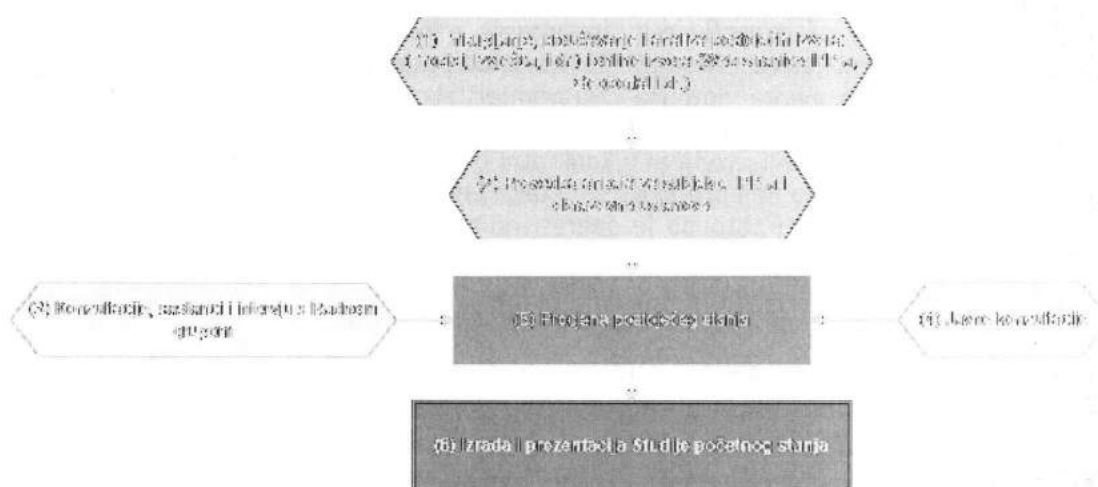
(1) Prikupljanje, obrađivanje i analiza podataka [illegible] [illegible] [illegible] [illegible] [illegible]

(2) Procjena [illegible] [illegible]

(3) Konzultacije, sastanci i intervju s Radnom grupom

(5) Procjena početnog stanja

(4) Javne konzultacije

(6) Izrada i prezentacija studije početnog stanja